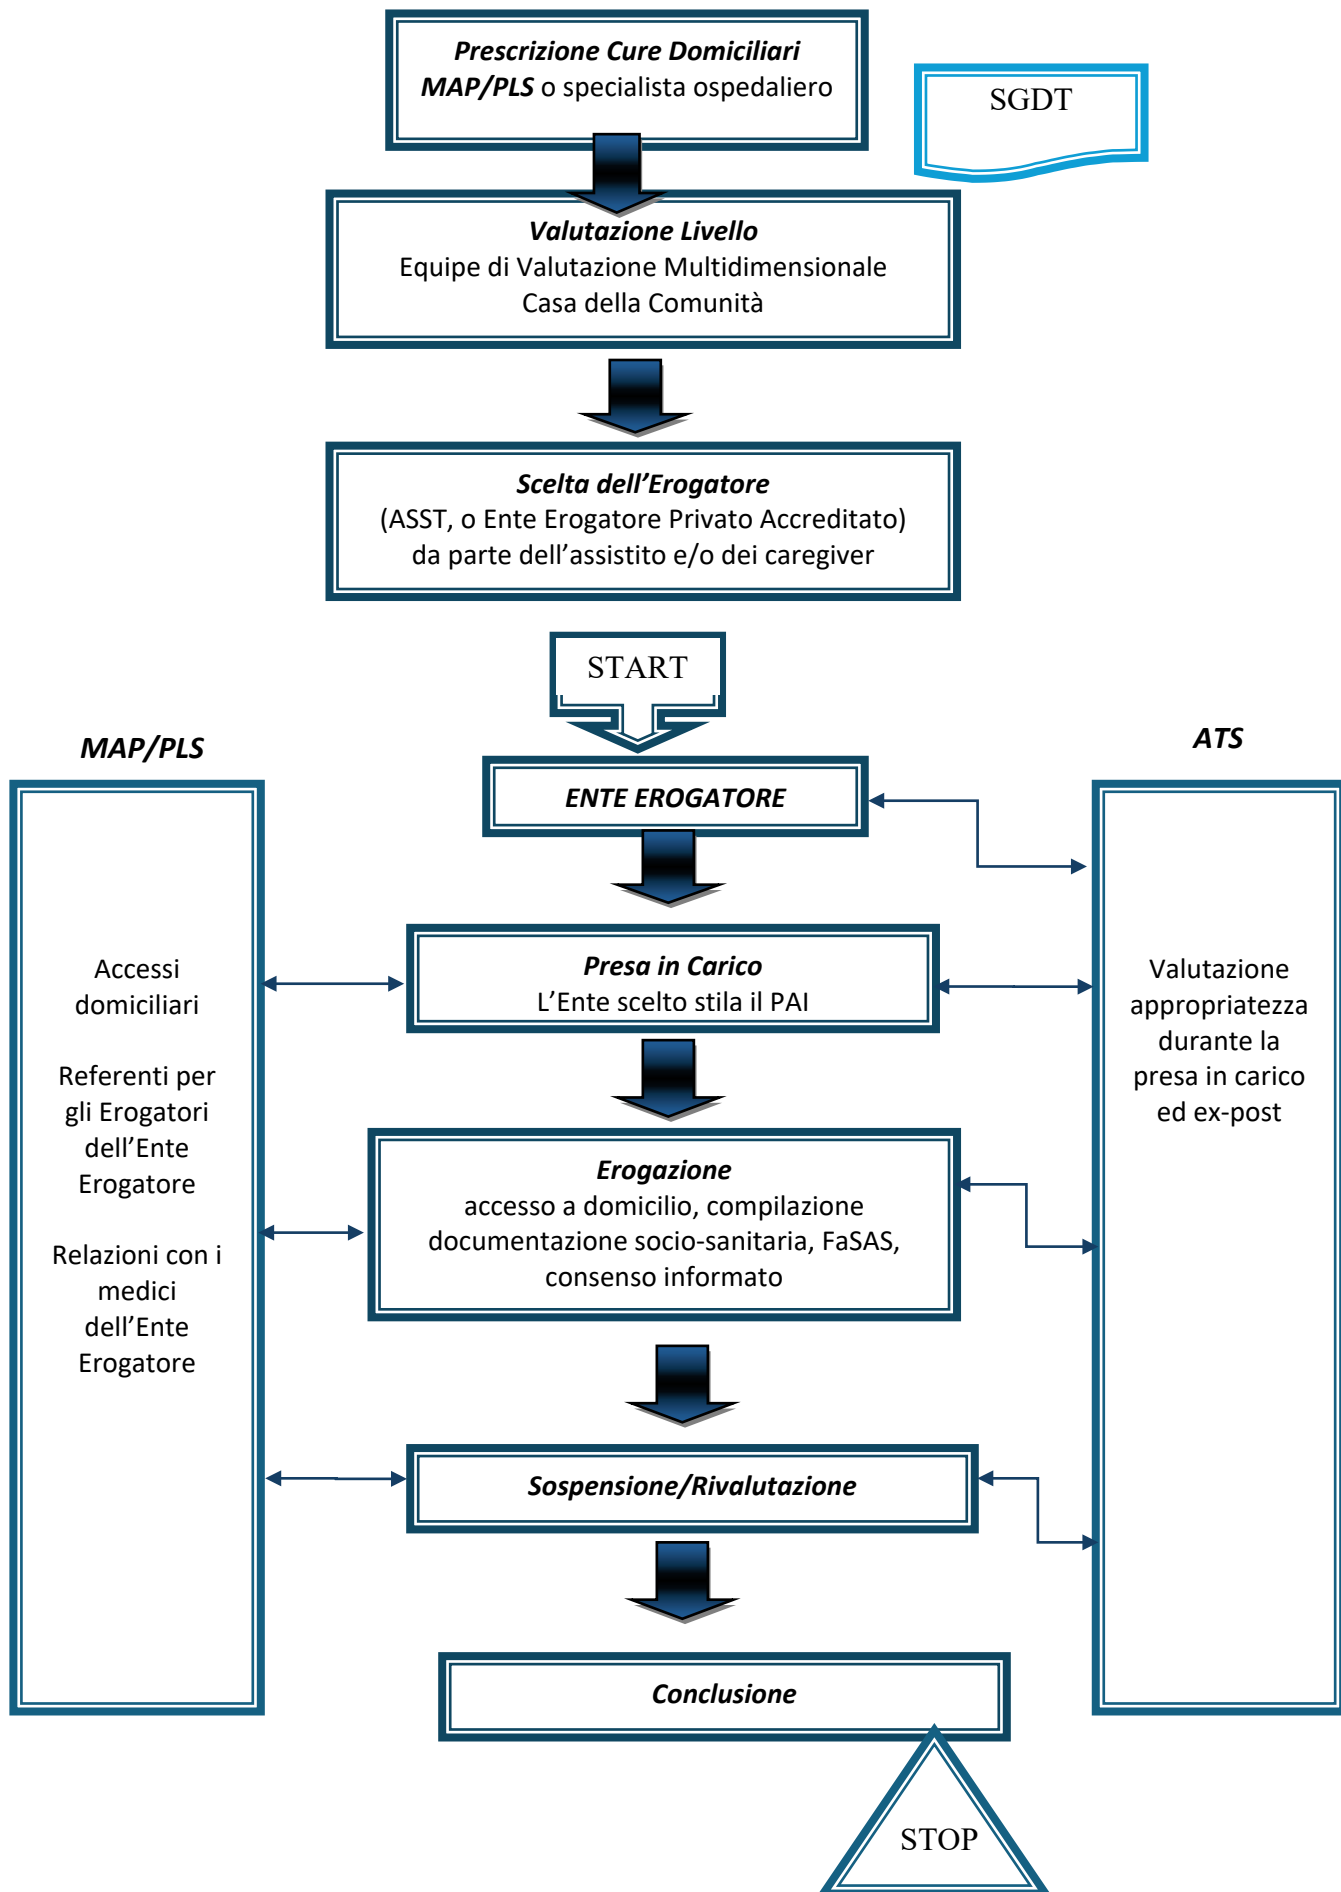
Prescrizione Cure Domiciliari
MAP/PLS o specialista ospedaliero

SGDT

Valutazione Livello
Equipe di Valutazione Multidimensionale
Casa della Comunità

Scelta dell’Erogatore
(ASST, o Ente Erogatore Privato Accreditato)
da parte dell’assistito e/o dei caregiver

START

MAP/PLS

ATS

ENTE EROGATORE

Accessi domiciliari

Referenti per gli Erogatori dell’Ente Erogatore

Relazioni con i medici dell’Ente Erogatore

Presa in Carico
L’Ente scelto stila il PAI

Valutazione appropriatezza durante la presa in carico ed ex-post

Erogazione
accesso a domicilio, compilazione documentazione socio-sanitaria, FaSAS, consenso informato

Sospensione/Rivalutazione

Conclusione

STOP